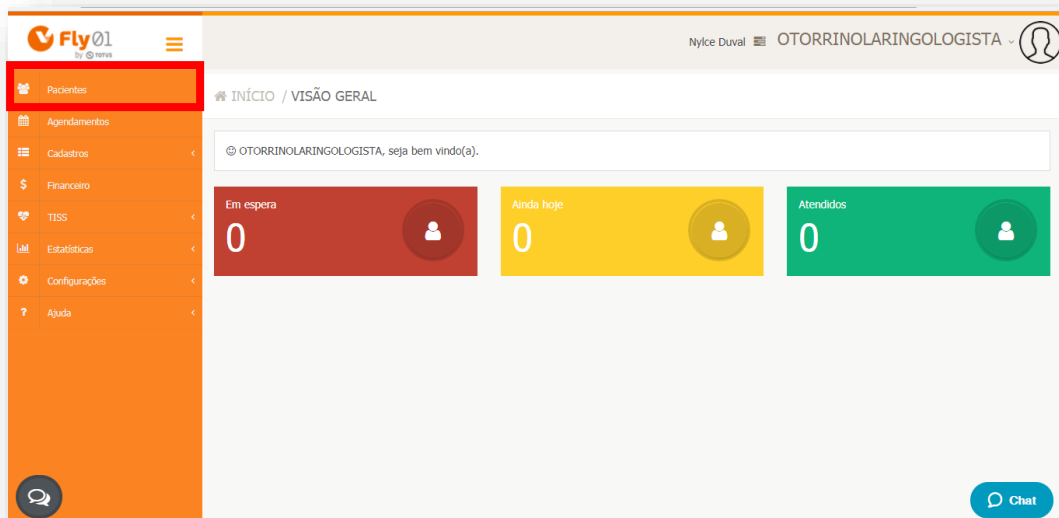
Fly01 by TOTVS

Nylce Duval OTORRINOLARINGOLOGISTA

Pacientes
Agendamentos
Cadastros
Financeiro
TISS
Estatísticas
Configurações
Ajuda

INÍCIO / VISÃO GERAL

☺ OTORRINOLARINGOLOGISTA, seja bem vindo(a).

Em espera
0

Ainda hoje
0

Atendidos
0

Chat